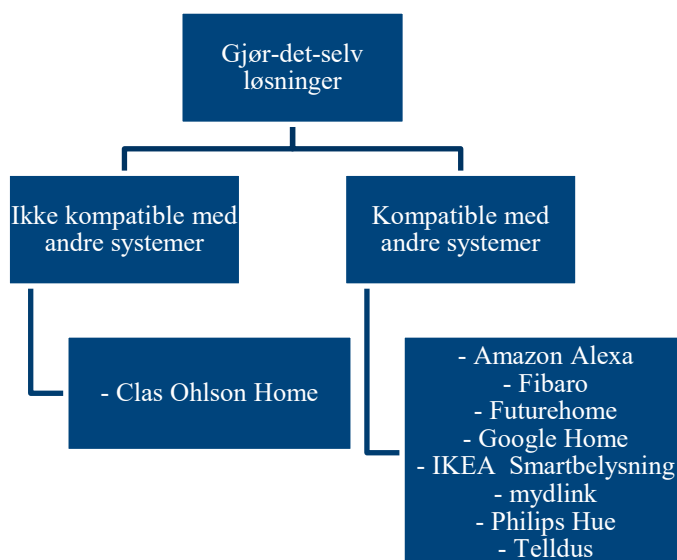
Gjør-det-selv løsninger

Ikke kompatible med andre systemer

Kompatible med andre systemer

- Clas Ohlson Home

- Amazon Alexa
- Fibaro
- Futurehome
- Google Home
- IKEA Smartbelysning
- mydlink
- Philips Hue
- Telldus